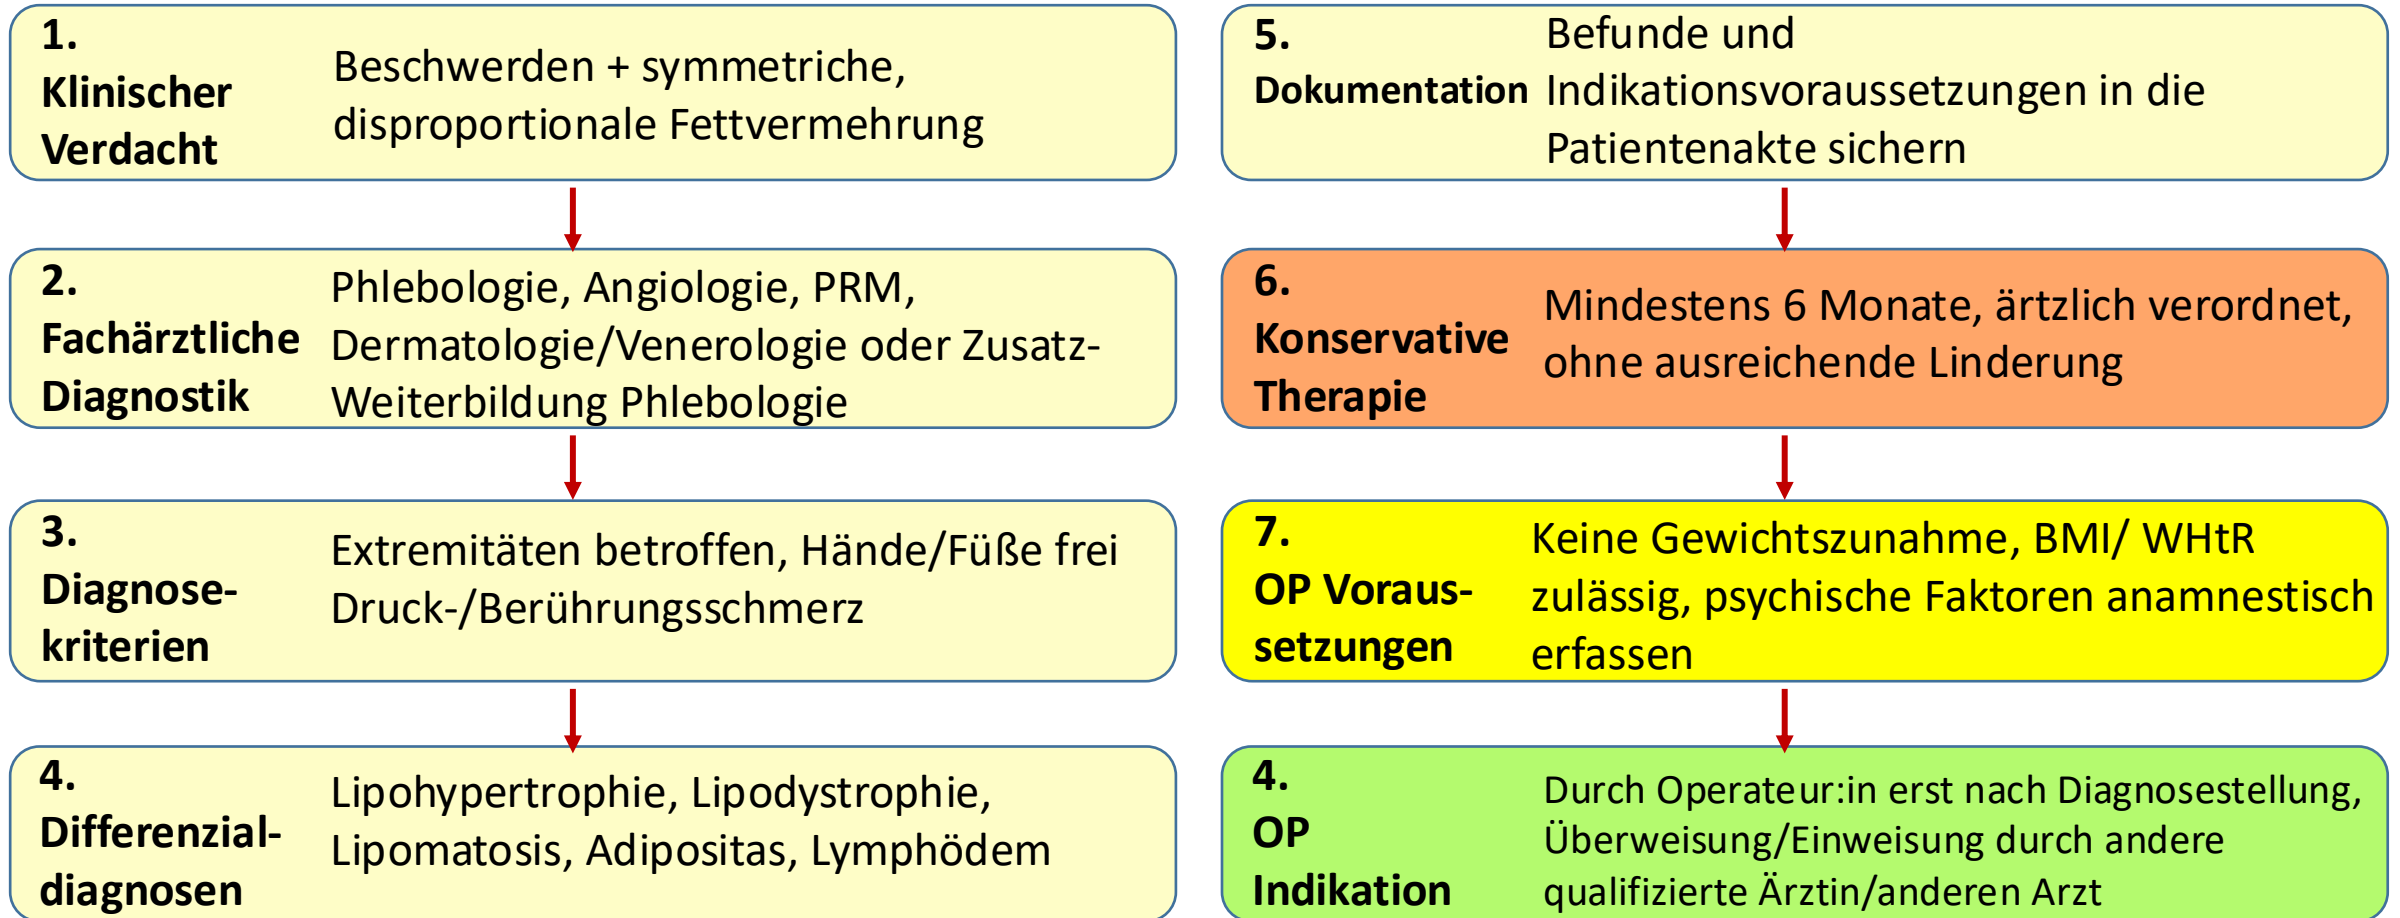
1. Klinischer Verdacht

Beschwerden + symmetriche, disproportionale Fettvermehrung

2. Fachärztliche Diagnostik

Phlebologie, Angiologie, PRM, Dermatologie/Venerologie oder Zusatz-Weiterbildung Phlebologie

3. Diagnose-kriterien

Extremitäten betroffen, Hände/Füße frei Druck-/Berührungsschmerz

4. Differenzial-diagnosen

Lipohypertrophie, Lipodystrophie, Lipomatosis, Adipositas, Lymphödem

5. Dokumentation

Befunde und Indikationsvoraussetzungen in die Patientenakte sichern

6. Konservative Therapie

Mindestens 6 Monate, ärtzlich verordnet, ohne ausreichende Linderung

7. OP Voraus-setzungen

Keine Gewichtszunahme, BMI/ WHtR zulässig, psychische Faktoren anamnestisch erfassen

4. OP Indikation

Durch Operateur:in erst nach Diagnosestellung, Überweisung/Einweisung durch andere qualifizierte Ärztin/anderen Arzt